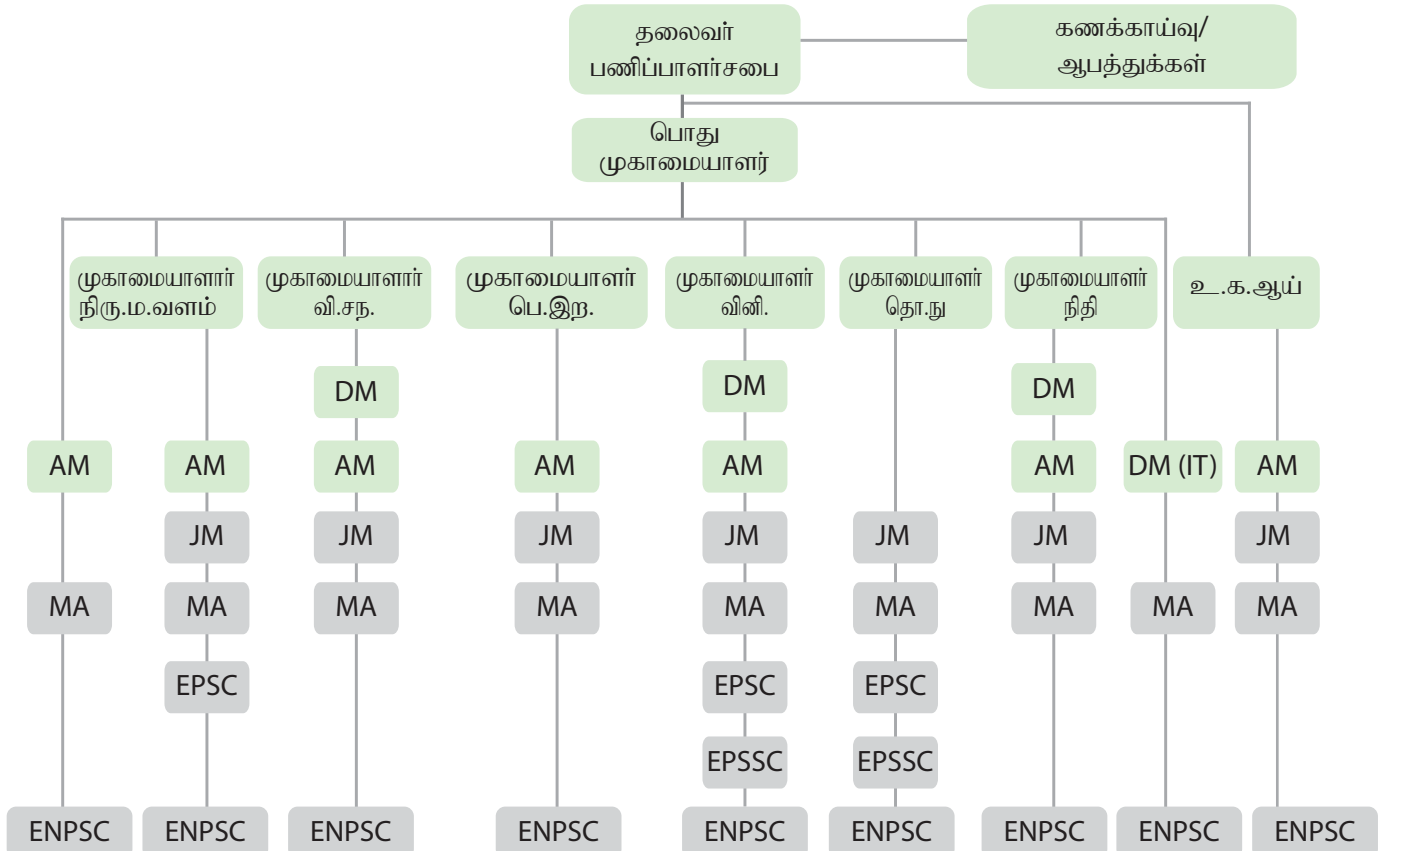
தலைவர் பணிப்பாளர்சபை

கணக்காய்வு/ ஆபத்துக்கள்

பொது முகாமையாளர்

முகாமையாளார் நிரு.ம.வளம்

முகாமையாளார் வி.சந.

முகாமையாளர் பெ.இற.

முகாமையாளர் வினி.

முகாமையாளர் தொ.நு

முகாமையாளர் நிதி

உ_.க.ஆய்

AM
MA
ENPSC

AM
JM
MA
EPSC
ENPSC

DM
AM
JM
MA
ENPSC

AM
JM
MA
ENPSC

DM
AM
JM
MA
EPSC
EPSSC
ENPSC

JM
MA
EPSC
EPSSC
ENPSC

DM
AM
JM
MA
ENPSC

DM (IT)
MA
ENPSC

AM
JM
MA
ENPSC